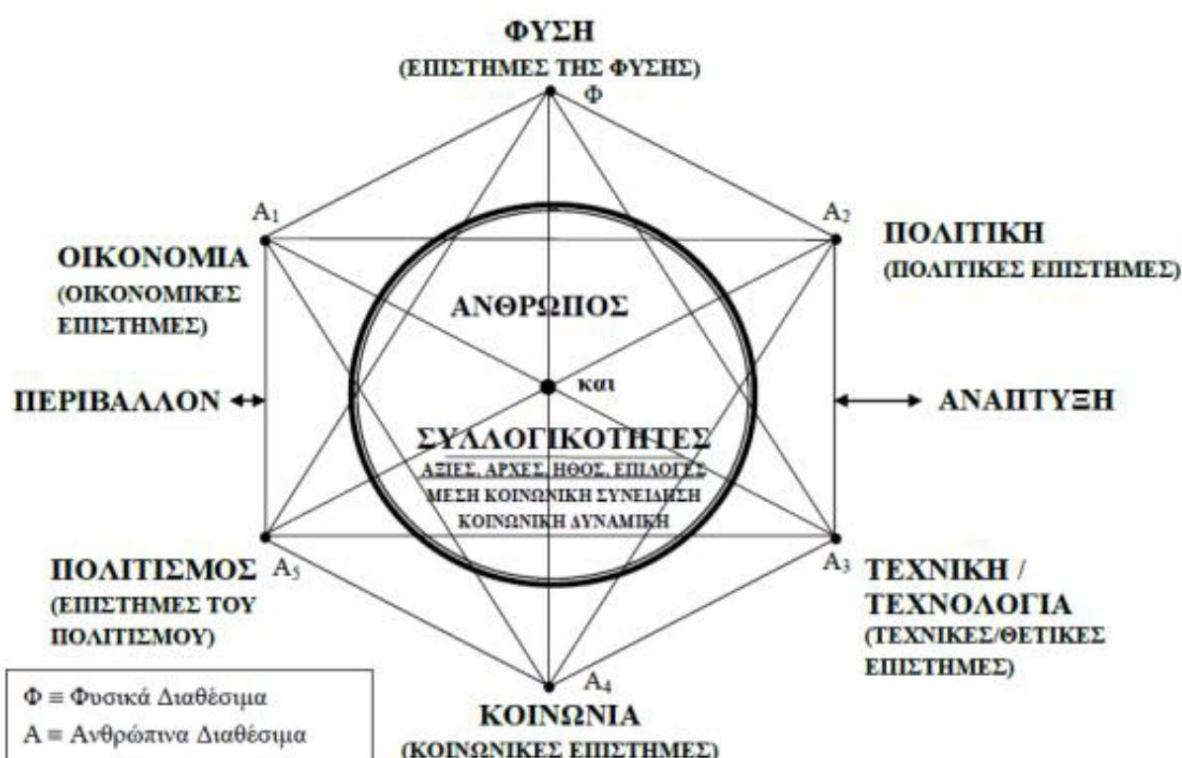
ΦΥΣΗ
(ΕΠΙΣΤΗΜΕΣ ΤΗΣ ΦΥΣΗΣ)
Φ

$A_1$
ΟΙΚΟΝΟΜΙΑ
(ΟΙΚΟΝΟΜΙΚΕΣ ΕΠΙΣΤΗΜΕΣ)

$A_2$
ΠΟΛΙΤΙΚΗ
(ΠΟΛΙΤΙΚΕΣ ΕΠΙΣΤΗΜΕΣ)

ΑΝΘΡΩΠΟΣ
και
ΣΥΛΛΟΓΙΚΟΤΗΤΕΣ
ΑΞΙΕΣ, ΑΡΧΕΣ, ΗΘΟΣ, ΕΠΙΛΟΓΕΣ
ΜΕΣΗ ΚΟΙΝΩΝΙΚΗ ΣΥΝΕΙΔΗΣΗ
ΚΟΙΝΩΝΙΚΗ ΔΥΝΑΜΙΚΗ

ΠΕΡΙΒΑΛΛΟΝ
ΑΝΑΠΤΥΞΗ

ΠΟΛΙΤΙΣΜΟΣ $A_5$
(ΕΠΙΣΤΗΜΕΣ ΤΟΥ ΠΟΛΙΤΙΣΜΟΥ)

$A_3$ ΤΕΧΝΙΚΗ / ΤΕΧΝΟΛΟΓΙΑ
(ΤΕΧΝΙΚΕΣ/ΘΕΤΙΚΕΣ ΕΠΙΣΤΗΜΕΣ)

$A_4$
ΚΟΙΝΩΝΙΑ
(ΚΟΙΝΩΝΙΚΕΣ ΕΠΙΣΤΗΜΕΣ)

Φ ≡ Φυσικά Διαθέσιμα
Α ≡ Ανθρώπινα Διαθέσιμα